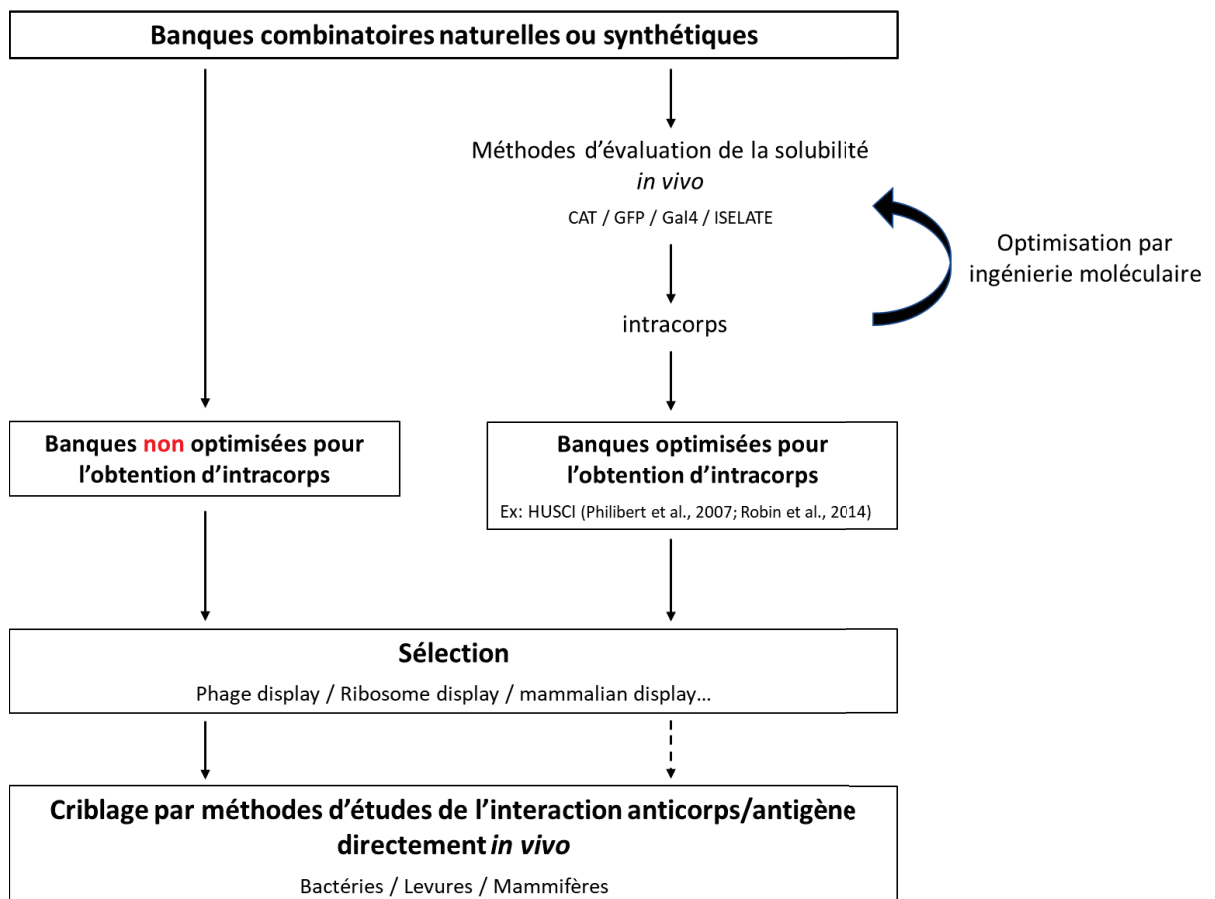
Banques combinatoires naturelles ou synthétiques

Méthodes d'évaluation de la solubilité *in vivo*

CAT / GFP / Gal4 / ISELATE

Optimisation par ingénierie moléculaire

intracorps

Banques non optimisées pour l'obtention d'intracorps

Banques optimisées pour l'obtention d'intracorps

Ex: HUSCI (Philibert et al., 2007; Robin et al., 2014)

Sélection

Phage display / Ribosome display / mammalian display…

Criblage par méthodes d'études de l'interaction anticorps/antigène directement *in vivo*

Bactéries / Levures / Mammifères